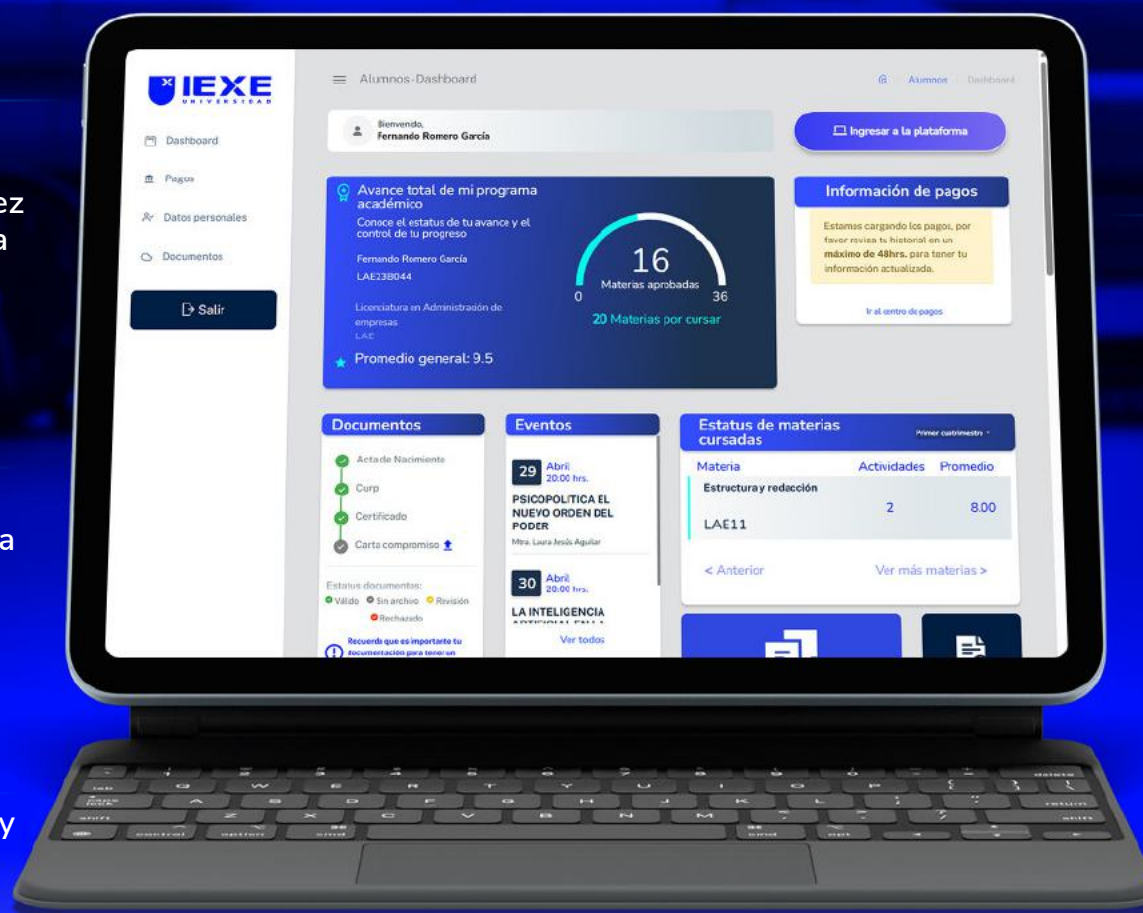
IEXE UNIVERSIDAD

Dashboard
Pagos
Datos personales
Documentos
Salir

Alumnos-Dashboard

Alumnos Dashboard

Bienvenido,
Fernando Romero García

Ingresar a la plataforma

Avance total de mi programa académico
Conoce el estatus de tu avance y el control de tu progreso
Fernando Romero García
LAE23B044
Licenciatura en Administración de empresas
LAE
Promedio general: 9.5

16
Materias aprobadas
0
36
20 Materias por cursar

Información de pagos
Estamos cargando los pagos, por favor revisa tu historial en un máximo de 48hrs. para tener tu información actualizada.
Ir al centro de pagos

Documentos
Acta de Nacimiento
Curp
Certificado
Carta compromiso
Estatus documentos:
Válido Sin archivo Revisión Rechazado
Recuerda que es importante tu documentación para tener un

Eventos
29 Abril 20:00 hrs.
PSICOPOLITICA EL NUEVO ORDEN DEL PODER
Mtra. Laura Jesús Aguilar
30 Abril 20:00 hrs.
LA INTELIGENCIA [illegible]
Ver todos

Estatus de materias cursadas
Primer cuatrimestre
Materia Actividades Promedio
Estructura y redacción
2 8.00
LAE11
< Anterior
Ver más materias >

ez
a
a
y